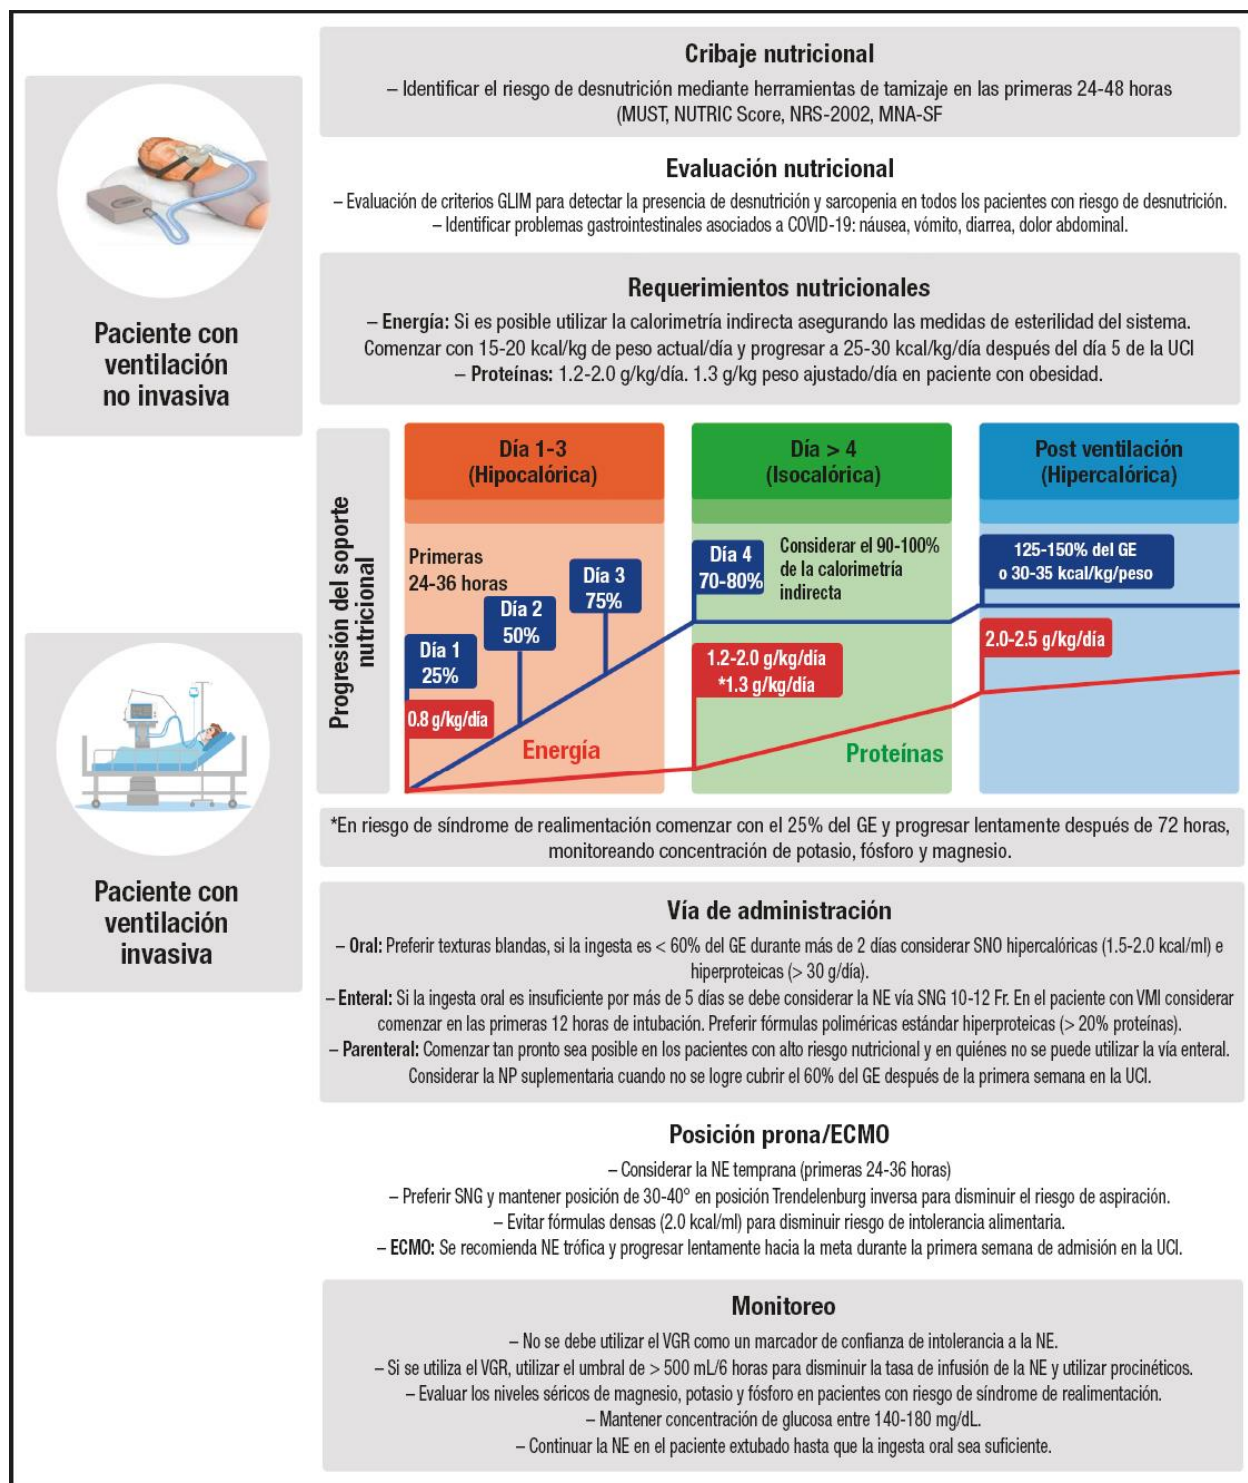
Paciente con ventilación no invasiva

Paciente con ventilación invasiva

Cribaje nutricional

– Identificar el riesgo de desnutrición mediante herramientas de tamizaje en las primeras 24-48 horas (MUST, NUTRIC Score, NRS-2002, MNA-SF

Evaluación nutricional

– Evaluación de criterios GLIM para detectar la presencia de desnutrición y sarcopenia en todos los pacientes con riesgo de desnutrición.
– Identificar problemas gastrointestinales asociados a COVID-19: náusea, vómito, diarrea, dolor abdominal.

Requerimientos nutricionales

– Energía: Si es posible utilizar la calorimetría indirecta asegurando las medidas de esterilidad del sistema. Comenzar con 15-20 kcal/kg de peso actual/día y progresar a 25-30 kcal/kg/día después del día 5 de la UCI
– Proteínas: 1.2-2.0 g/kg/día. 1.3 g/kg peso ajustado/día en paciente con obesidad.

Progresión del soporte nutricional

Día 1-3 (Hipocalórica)

Primeras 24-36 horas

Día 1 25%

Día 2 50%

Día 3 75%

0.8 g/kg/día

Energía

Día > 4 (Isocalórica)

Día 4 70-80%

Considerar el 90-100% de la calorimetría indirecta

1.2-2.0 g/kg/día *1.3 g/kg/día

Proteínas

Post ventilación (Hipercalórica)

125-150% del GE o 30-35 kcal/kg/peso

2.0-2.5 g/kg/día

*En riesgo de síndrome de realimentación comenzar con el 25% del GE y progresar lentamente después de 72 horas, monitoreando concentración de potasio, fósforo y magnesio.

Vía de administración

– Oral: Preferir texturas blandas, si la ingesta es < 60% del GE durante más de 2 días considerar SNO hipercalóricas (1.5-2.0 kcal/ml) e hiperproteicas (> 30 g/día).
– Enteral: Si la ingesta oral es insuficiente por más de 5 días se debe considerar la NE vía SNG 10-12 Fr. En el paciente con VMI considerar comenzar en las primeras 12 horas de intubación. Preferir fórmulas poliméricas estándar hiperproteicas (> 20% proteínas).
– Parenteral: Comenzar tan pronto sea posible en los pacientes con alto riesgo nutricional y en quiénes no se puede utilizar la vía enteral. Considerar la NP suplementaria cuando no se logre cubrir el 60% del GE después de la primera semana en la UCI.

Posición prona/ECMO

– Considerar la NE temprana (primeras 24-36 horas)
– Preferir SNG y mantener posición de 30-40° en posición Trendelenburg inversa para disminuir el riesgo de aspiración.
– Evitar fórmulas densas (2.0 kcal/ml) para disminuir riesgo de intolerancia alimentaria.
– ECMO: Se recomienda NE trófica y progresar lentamente hacia la meta durante la primera semana de admisión en la UCI.

Monitoreo

– No se debe utilizar el VGR como un marcador de confianza de intolerancia a la NE.
– Si se utiliza el VGR, utilizar el umbral de > 500 mL/6 horas para disminuir la tasa de infusión de la NE y utilizar procinéticos.
– Evaluar los niveles séricos de magnesio, potasio y fósforo en pacientes con riesgo de síndrome de realimentación.
– Mantener concentración de glucosa entre 140-180 mg/dL.
– Continuar la NE en el paciente extubado hasta que la ingesta oral sea suficiente.